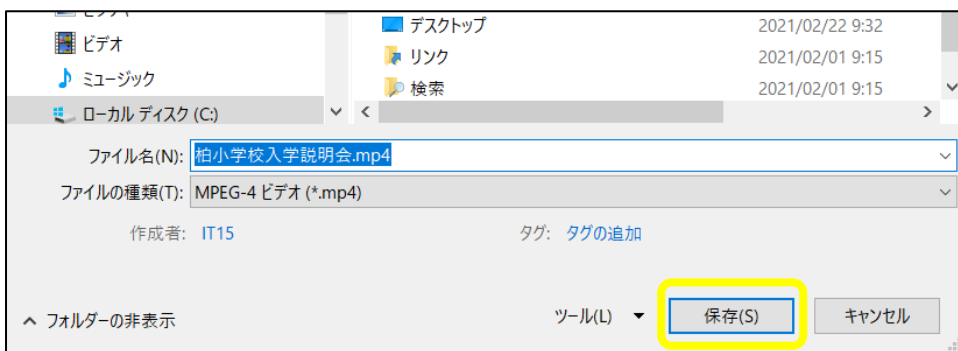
ビデオ
ミュージック
ローカル ディスク (C:)
デスクトップ 2021/02/22 9:32
リンク 2021/02/01 9:15
検索 2021/02/01 9:15

ファイル名(N): 柏小学校入学説明会.mp4
ファイルの種類(T): MPEG-4 ビデオ (*.mp4)
作成者: IT15
タグ: タグの追加

フォルダーの非表示
ツール(L)
保存(S)
キャンセル